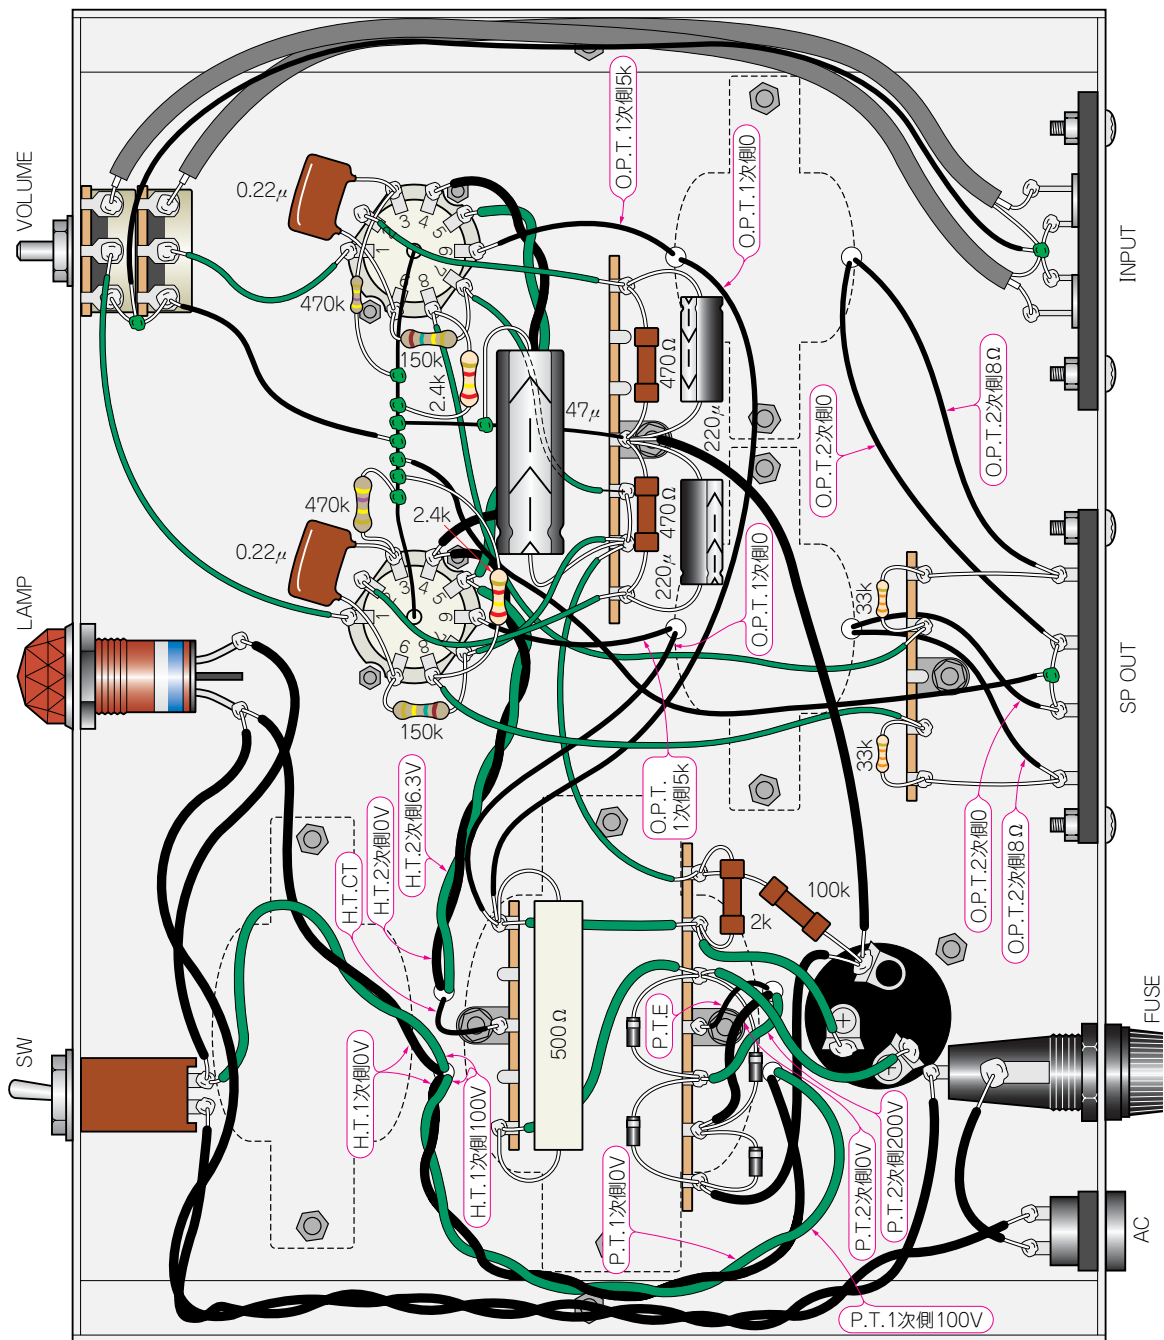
VOLUME
INPUT
LAMP
SP OUT
SW
FUSE
AC
0.22μ
470k
150k
2.4k
47μ
470Ω
220μ
470k
2.4k
0.22μ
470Ω
220μ
150k
33k
33k
O.P.T.1次側5k
O.P.T.1次側0
O.P.T.2次側0
O.P.T.2次側8Ω
O.P.T.1次側0
O.P.T.1次側5k
O.P.T.2次側0
O.P.T.2次側8Ω
H.T.CT
H.T.2次側0V
H.T.2次側6.3V
H.T.1次側0V
H.T.1次側100V
500Ω
2k
100k
P.T.E
P.T.1次側0V
P.T.2次側0V
P.T.2次側200V
P.T.1次側100V